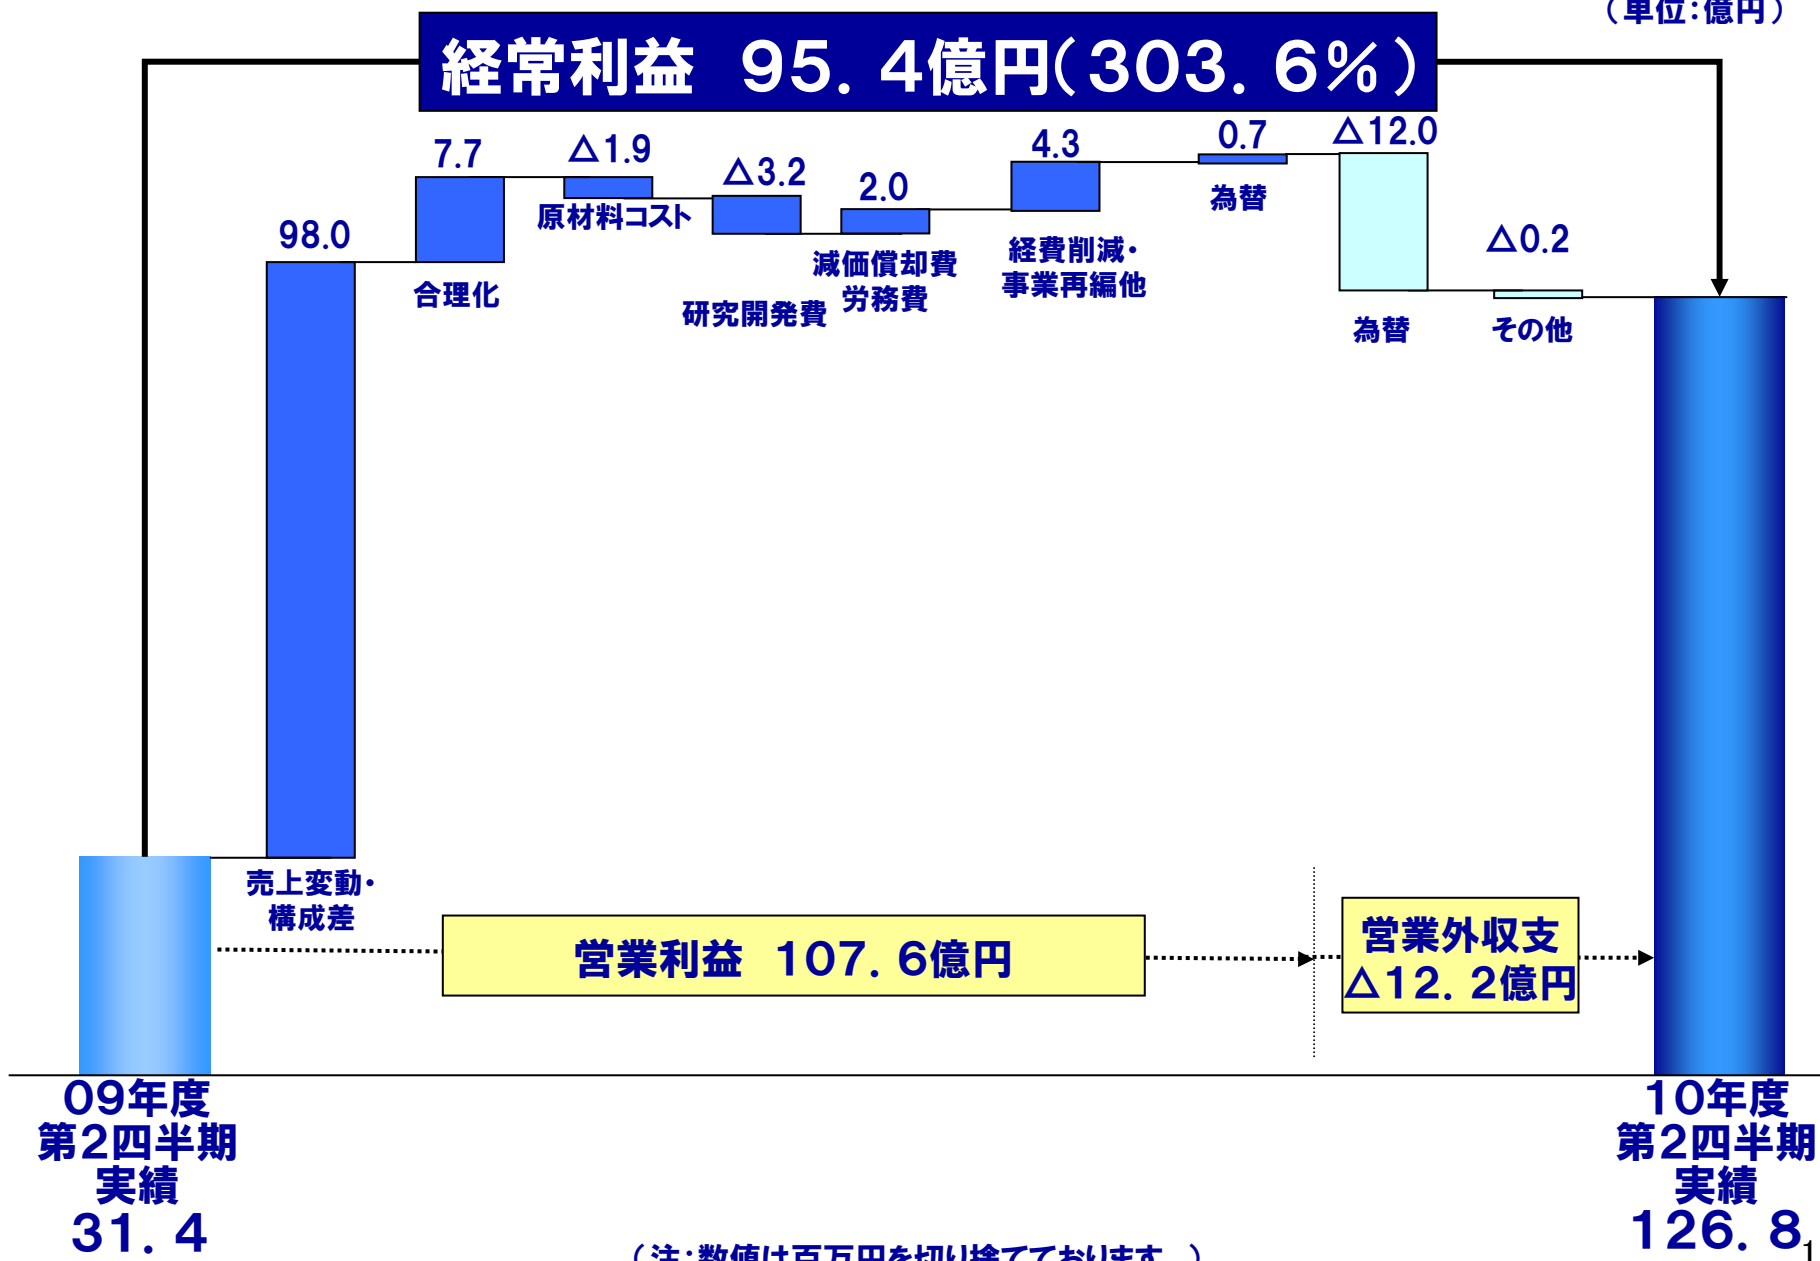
（単位：億円）

経常利益　95．4億円（303．6％）

98.0
売上変動・構成差

7.7
合理化

△1.9
原材料コスト

△3.2
研究開発費

2.0
減価償却費
労務費

4.3
経費削減・事業再編他

0.7
為替

△12.0
為替

△0.2
その他

営業利益　107．6億円

営業外収支
△12．2億円

09年度
第2四半期
実績
31．4

10年度
第2四半期
実績
126．8

（注：数値は百万円を切り捨てております。）

1